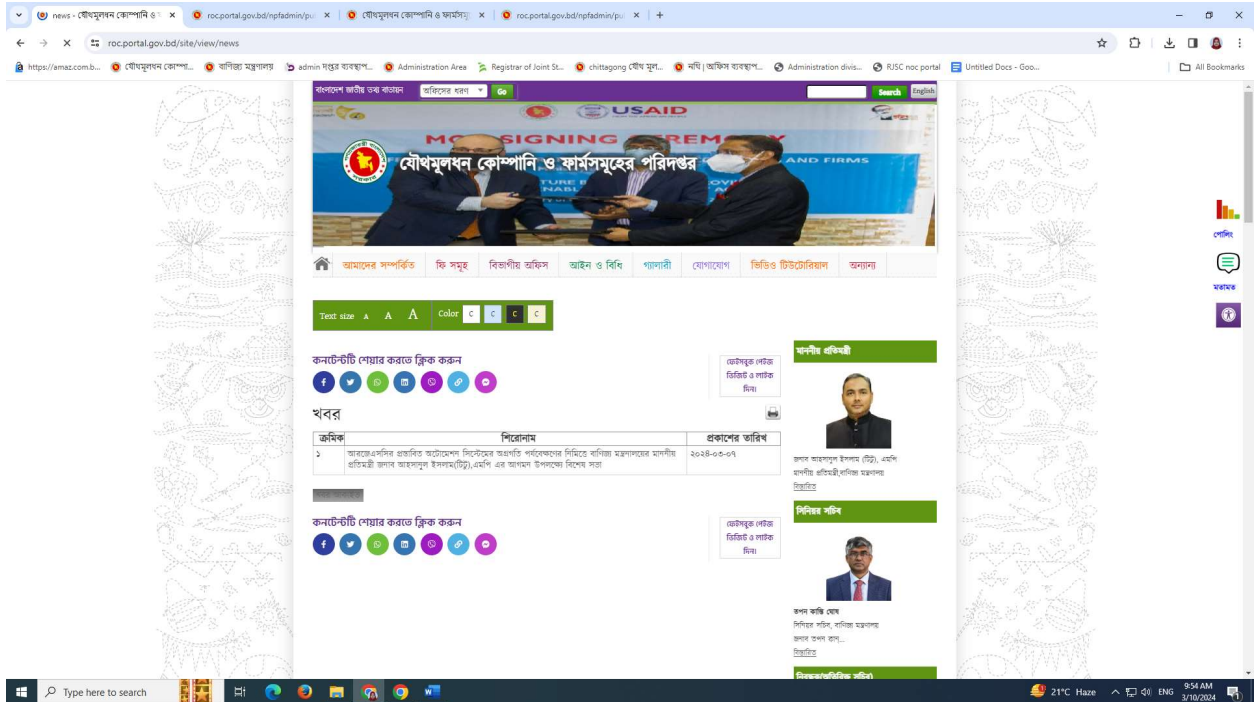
news - যৌথমূলধন কোম্পানি ও × | roc.portal.gov.bd/npfadmin/pu × | যৌথমূলধন কোম্পানি ও ফার্মসমূ × | roc.portal.gov.bd/npfadmin/pu × | +

roc.portal.gov.bd/site/view/news

https://amaz.com.b... | যৌথমূলধন কোম্পা... | বাণিজ্য মন্ত্রণালয় | admin দপ্তর ব্যবস্থাপ... | Administration Area | Registrar of Joint St... | chittagong যৌথ মূল... | নথি | অফিস ব্যবস্থাপ... | Administration divis... | RJSC noc portal | Untitled Docs - Goo... | All Bookmarks

বাংলাদেশ জাতীয় তথ্য বাতায়ন | অফিসের ধরণ | Go | Search | English

USAID

MOU SIGNING CEREMONY

যৌথমূলধন কোম্পানি ও ফার্মসমূহের পরিদপ্তর

AND FIRMS

আমাদের সম্পর্কিত | ফি সমূহ | বিভাগীয় অফিস | আইন ও বিধি | গ্যালারী | যোগাযোগ | ভিডিও টিউটোরিয়াল | অন্যান্য

Text size A A A Color C C C C

কনটেন্টটি শেয়ার করতে ক্লিক করুন

ফেইসবুক পেইজ ভিজিট ও লাইক দিন।

খবর

| ক্রমিক | শিরোনাম | প্রকাশের তারিখ |
|---|---|---|
| ১ | আরজেএসসির প্রস্তাবিত অটোমেশন সিস্টেমের অগ্রগতি পর্যবেক্ষণের নিমিত্তে বাণিজ্য মন্ত্রণালয়ের মাননীয় প্রতিমন্ত্রী জনাব আহসানুল ইসলাম(টিটু),এমপি এর আগমন উপলক্ষ্যে বিশেষ সভা | ২০২৪-০৩-০৭ |

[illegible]

কনটেন্টটি শেয়ার করতে ক্লিক করুন

ফেইসবুক পেইজ ভিজিট ও লাইক দিন।

মাননীয় প্রতিমন্ত্রী

জনাব আহসানুল ইসলাম (টিটু), এমপি
মাননীয় প্রতিমন্ত্রী,বাণিজ্য মন্ত্রণালয়
বিস্তারিত

সিনিয়র সচিব

তপন কান্তি ঘোষ
সিনিয়র সচিব, বাণিজ্য মন্ত্রণালয়
জনাব তপন কান...
বিস্তারিত

নিবন্ধক(অতিরিক্ত সচিব)

পোলিং
মতামত

Type here to search
21°C Haze ENG 9:54 AM 3/10/2024